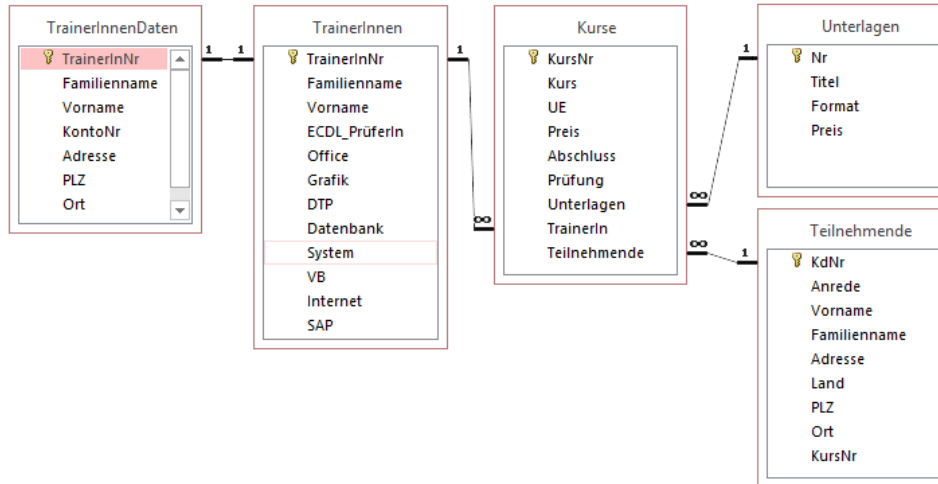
TrainerInnenDaten
TrainerInNr
Familienname
Vorname
KontoNr
Adresse
PLZ
Ort

1 1

TrainerInnen
TrainerInNr
Familienname
Vorname
ECDL_PrüferIn
Office
Grafik
DTP
Datenbank
System
VB
Internet
SAP

1
∞

Kurse
KursNr
Kurs
UE
Preis
Abschluss
Prüfung
Unterlagen
TrainerIn
Teilnehmende

1
∞

Unterlagen
Nr
Titel
Format
Preis

∞ 1

Teilnehmende
KdNr
Anrede
Vorname
Familienname
Adresse
Land
PLZ
Ort
KursNr